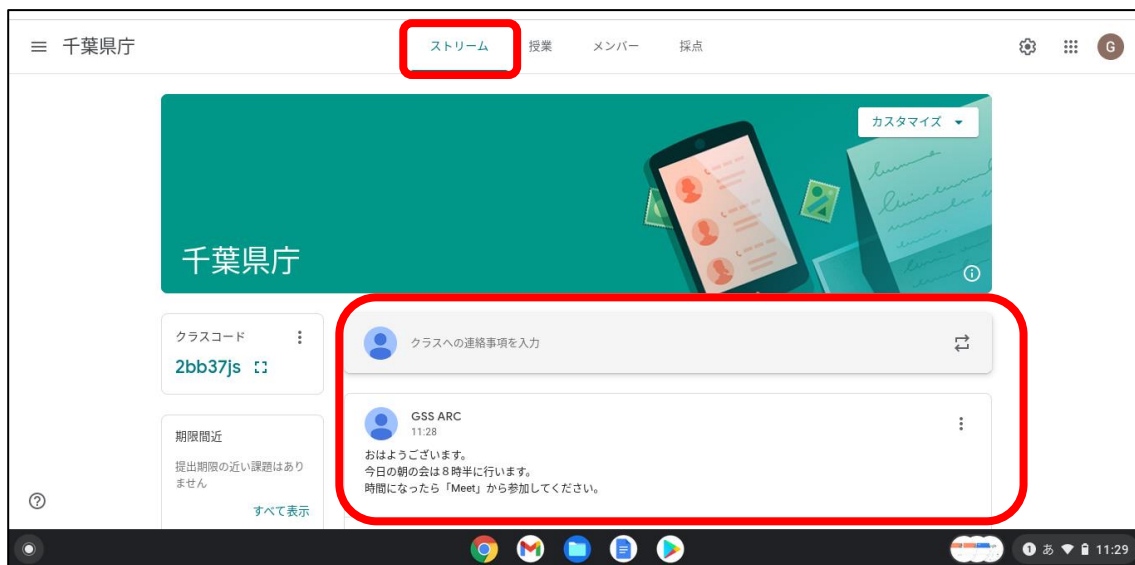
千葉県庁

ストリーム 授業 メンバー 採点

G

カスタマイズ

千葉県庁

クラスコード
2bb37js

期限間近
提出期限の近い課題はありません
すべて表示

クラスへの連絡事項を入力

GSS ARC
11:28
おはようございます。
今日の朝の会は８時半に行います。
時間になったら「Meet」から参加してください。

?

あ 11:29